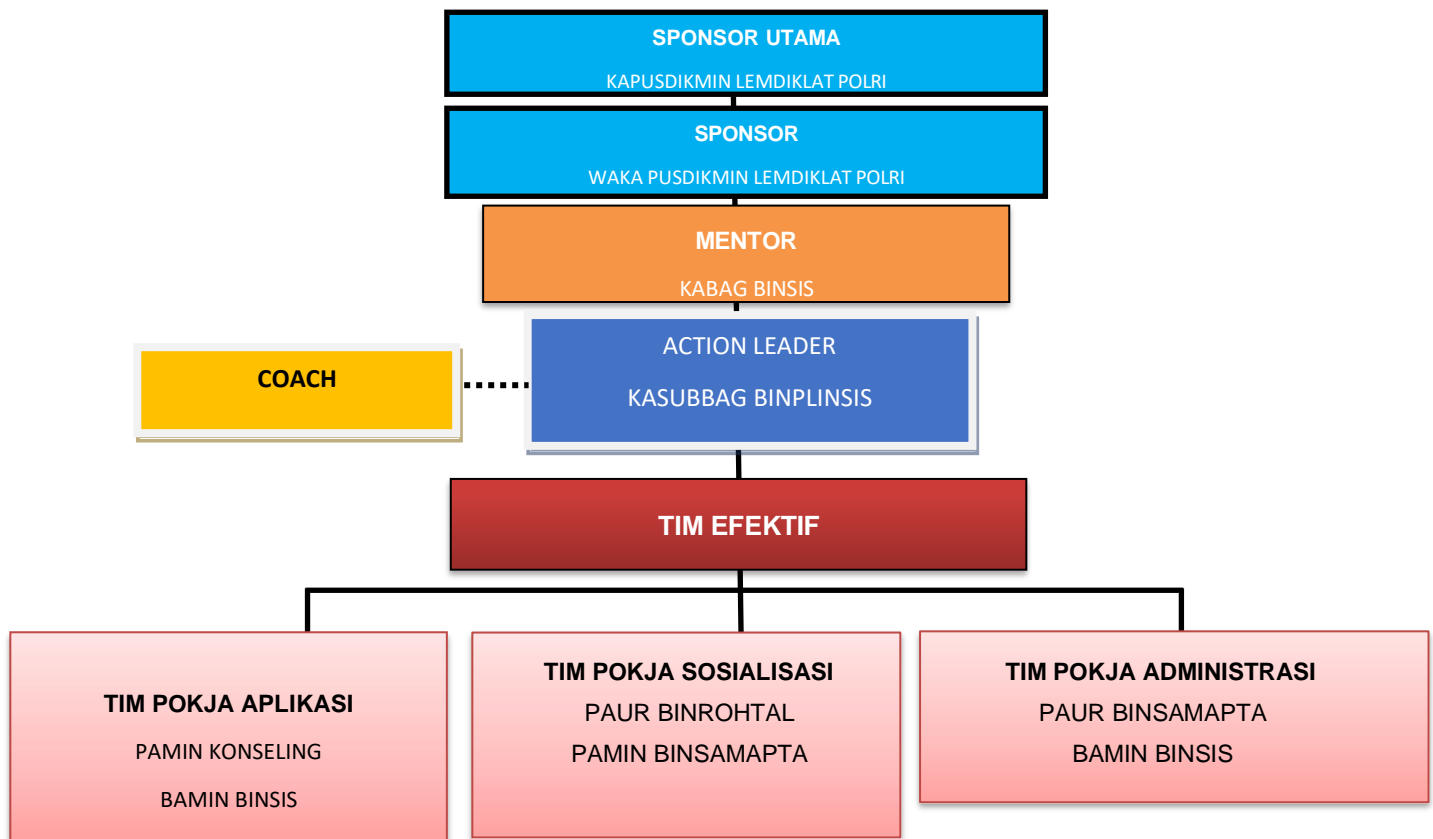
SPONSOR UTAMA
KAPUSDIKMIN LEMDIKLAT POLRI

SPONSOR
WAKA PUSDIKMIN LEMDIKLAT POLRI

MENTOR
KABAG BINSIS

COACH

ACTION LEADER
KASUBBAG BINPLINSIS

TIM EFEKTIF

TIM POKJA APLIKASI
PAMIN KONSELING
BAMIN BINSIS

TIM POKJA SOSIALISASI
PAUR BINROHTAL
PAMIN BINSAMAPTA

TIM POKJA ADMINISTRASI
PAUR BINSAMAPTA
BAMIN BINSIS